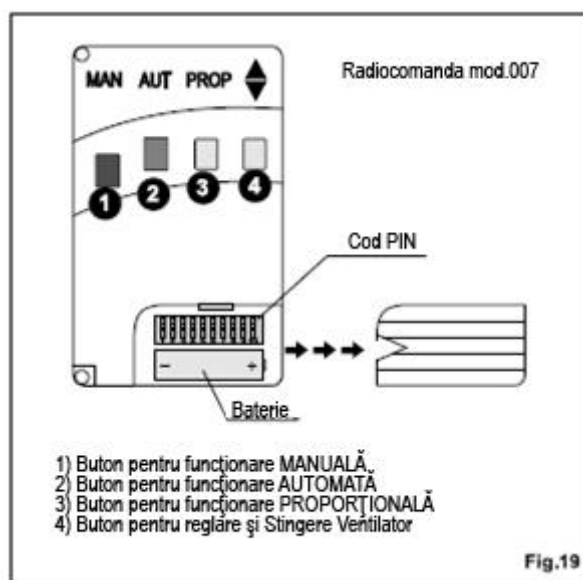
MAN AUT PROP

Radiocomanda mod.007

1 2 3 4

Cod PIN

– +

Baterie

1) Buton pentru funcţionare MANUALĂ
2) Buton pentru funcţionare AUTOMATĂ
3) Buton pentru funcţionare PROPORŢIONALĂ
4) Buton pentru reglare şi Stingere Ventilator

Fig.19